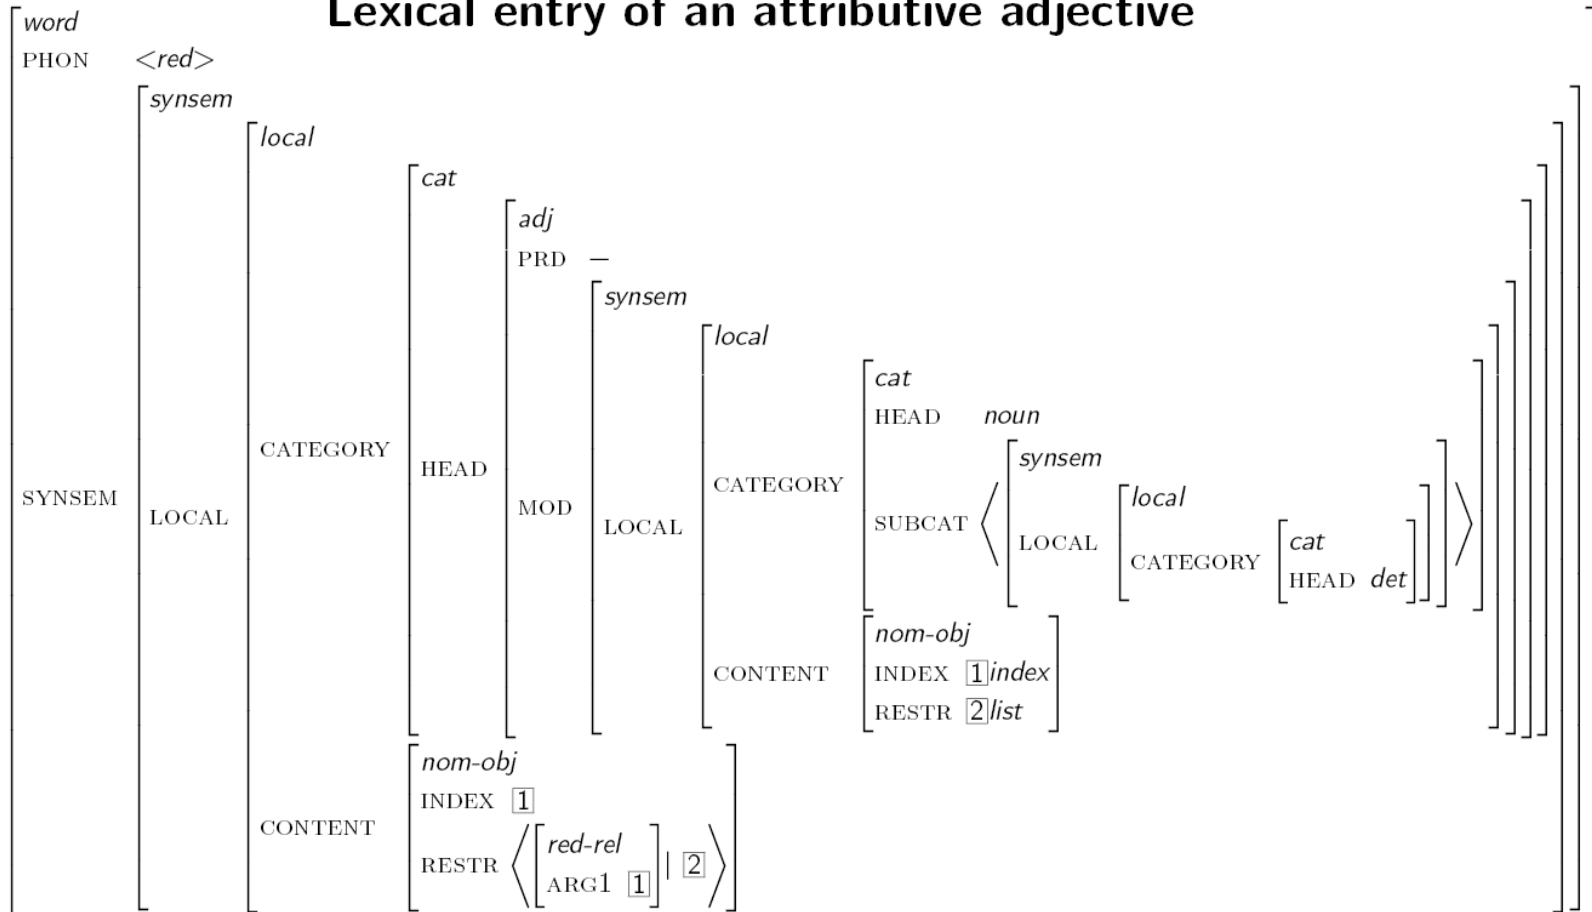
Lexical entry of an attributive adjective

word
PHON <red>
SYNSEM
synsem
LOCAL
local
CATEGORY
cat
HEAD
adj
PRD –
MOD
synsem
LOCAL
local
CATEGORY
cat
HEAD noun
SUBCAT ⟨ synsem LOCAL local CATEGORY cat HEAD det ⟩
CONTENT
nom-obj
INDEX $\boxed{1}$ index
RESTR $\boxed{2}$ list
CONTENT
nom-obj
INDEX $\boxed{1}$
RESTR ⟨ red-rel ARG1 $\boxed{1}$ | $\boxed{2}$ ⟩